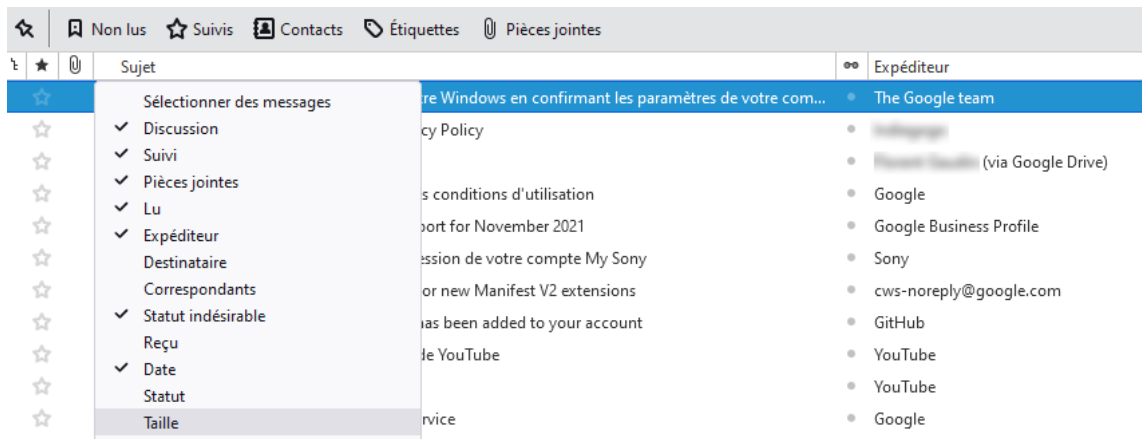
Non lus Suivis Contacts Étiquettes Pièces jointes

Sujet | Expéditeur

Sélectionner des messages
✓ Discussion
✓ Suivi
✓ Pièces jointes
✓ Lu
✓ Expéditeur
Destinataire
Correspondants
✓ Statut indésirable
Reçu
✓ Date
Statut
Taille

re Windows en confirmant les paramètres de votre com... The Google team
cy Policy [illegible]
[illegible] (via Google Drive)
s conditions d'utilisation Google
port for November 2021 Google Business Profile
ession de votre compte My Sony Sony
or new Manifest V2 extensions cws-noreply@google.com
has been added to your account GitHub
de YouTube YouTube
YouTube
rvice Google